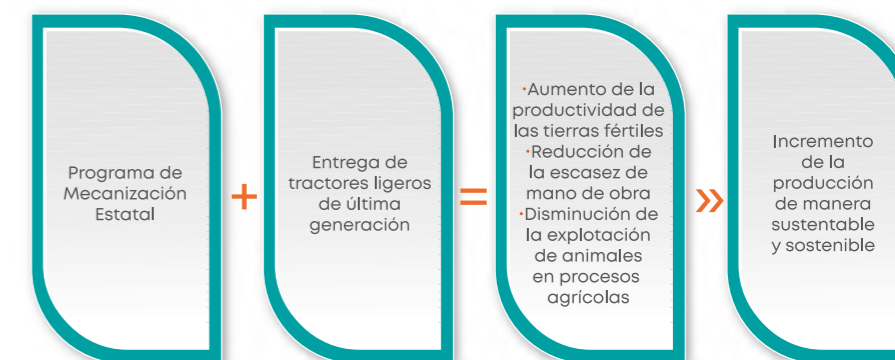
Programa de Mecanización Estatal

+

Entrega de tractores ligeros de última generación

=

·Aumento de la productividad de las tierras fértiles
·Reducción de la escasez de mano de obra
·Disminución de la explotación de animales en procesos agrícolas

»

Incremento de la producción de manera sustentable y sostenible